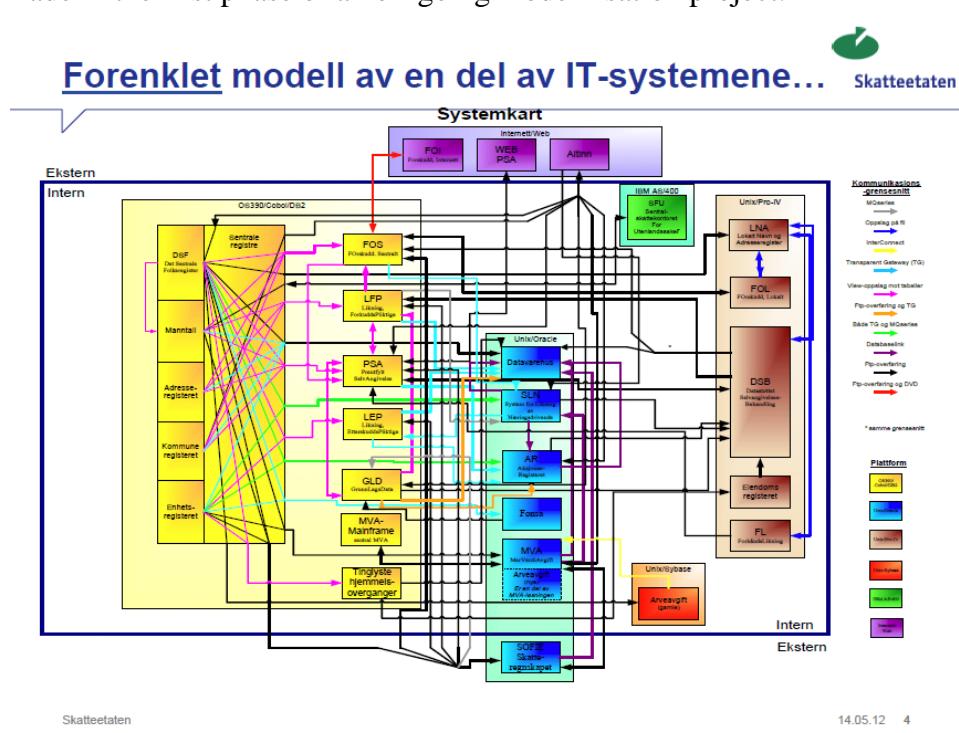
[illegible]

Forenklet modell av en del av IT-systemene…

Skatteetaten

Systemkart

Internett/Web

FOI
Forskudd, Internett

WEB PSA

Altinn

Ekstern

Intern

IBM AS/400

SFU
Sentral-skattekontoret For Utenlandssaker

Unix/Pro-IV

OS390/Cobol/DB2

DSF
Det Sentrale Folkeregister

Sentrale registre

Manntall

Adresse-registeret

Kommune registeret

Enhets-registeret

FOS
FOrskudd, Sentralt

LFP
Likning, ForskuddsPliktige

PSA
PersonSkatt SelvAngivelse

LEP
Likning, EtterskuddsPliktige

GLD
GrunnLagsData

MVA-Mainframe
sentral MVA

Tinglyste hjemmels-overganger

Unix/Oracle

Datavarehus

SLN
System for Likning av Næringsdrivende

AR
Adresse-Registeret

Fomo

MVA
MerVerdiAvgift

Arveavgift
(ny)
Bruk del av MVA-løsningen

Unix/Sybase

Arveavgift
(gamle)

SOFIE
Skatte-regnskapet

LNA
Lokalt Navn og Adresseregister

FOL
FOrskudd, Lokalt

DSB
Datastøttet Selvangivelses-Behandling

Eiendoms registeret

FL
Forhåndslikning

Kommunikasjons -grensesnitt

MQseries

Oppslag på fil

InterConnect

Transparent Gateway (TG)

View-oppslag mot tabeller

Ftp-overføring og TG

Både TG og MQseries

Databaselink

Ftp-overføring

Ftp-overføring og DVD

* samme grensesnitt

Plattform

Intern

Ekstern

Skatteetaten

14.05.12 4